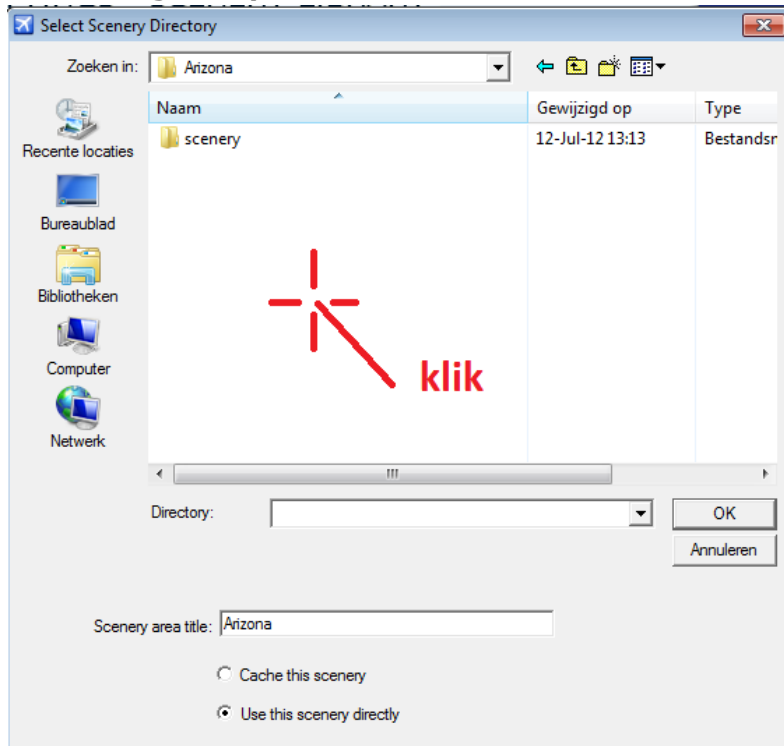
Select Scenery Directory

Zoeken in: Arizona

Recente locaties
Bureaublad
Bibliotheken
Computer
Netwerk

| Naam | Gewijzigd op | Type |
|---|---|---|
| scenery | 12-Jul-12 13:13 | Bestandsm |

klik

Directory:

OK
Annuleren

Scenery area title: Arizona

Cache this scenery
Use this scenery directly